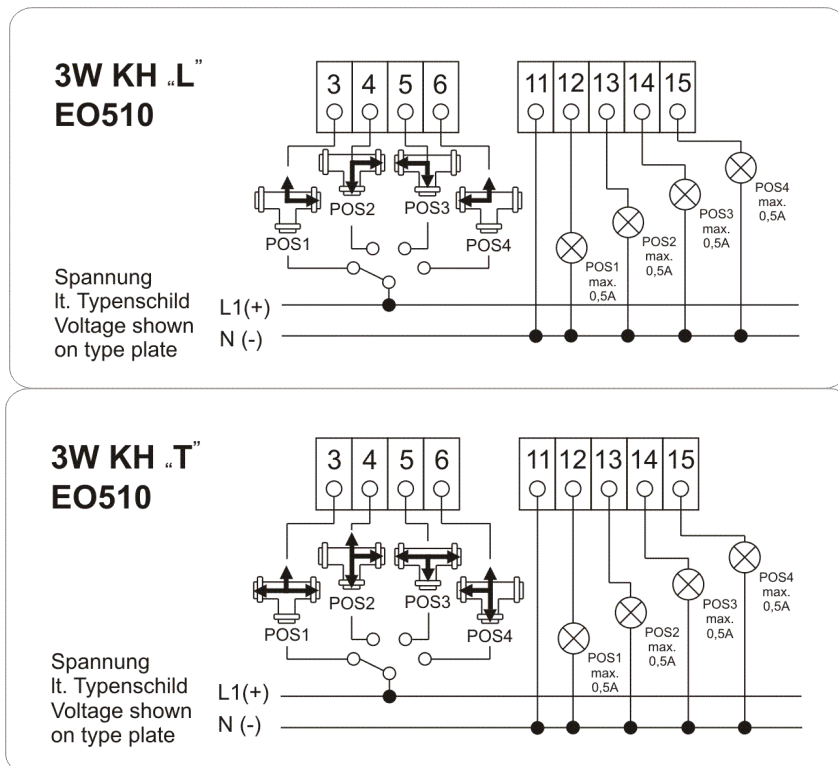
3W KH „L"
EO510

3 4 5 6

11 12 13 14 15

POS1 POS2 POS3 POS4

POS1 max. 0,5A
POS2 max. 0,5A
POS3 max. 0,5A
POS4 max. 0,5A

Spannung lt. Typenschild Voltage shown on type plate

L1(+)
N (-)

3W KH „T"
EO510

3 4 5 6

11 12 13 14 15

POS1 POS2 POS3 POS4

POS1 max. 0,5A
POS2 max. 0,5A
POS3 max. 0,5A
POS4 max. 0,5A

Spannung lt. Typenschild Voltage shown on type plate

L1(+)
N (-)